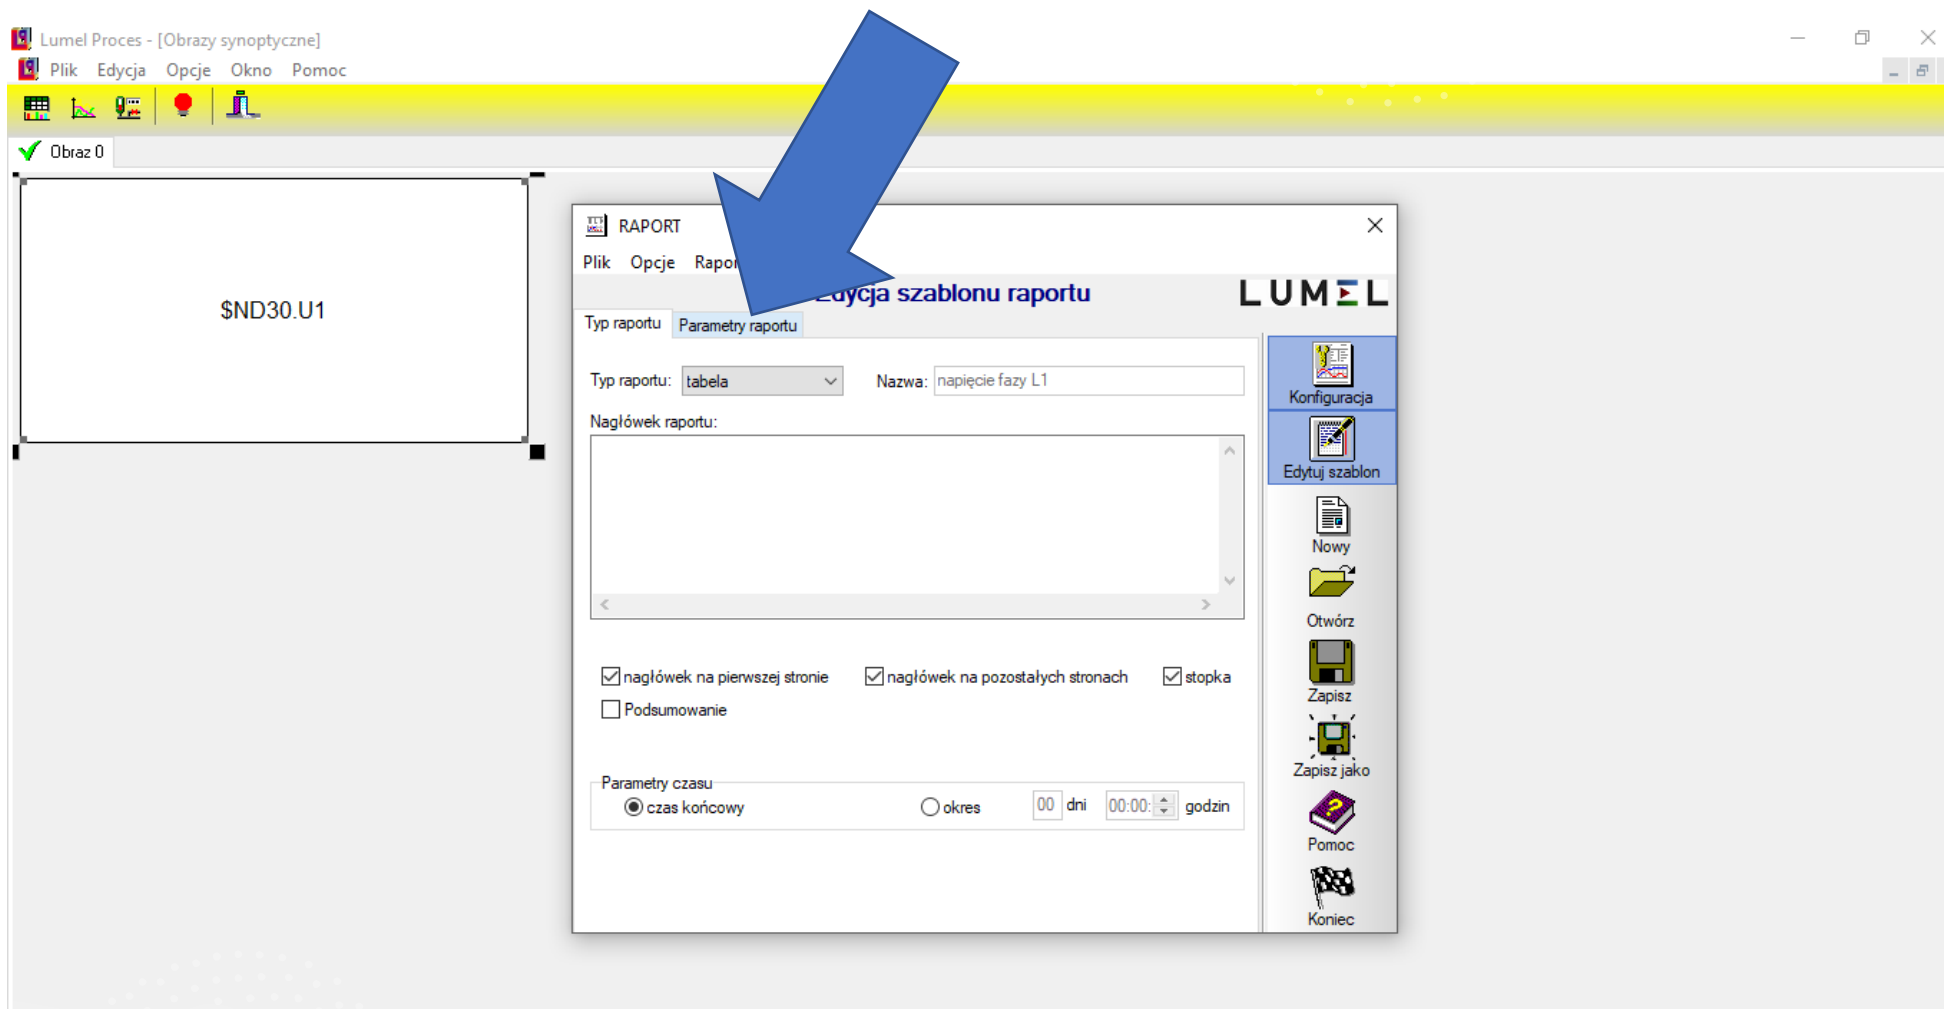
Lumel Proces - [Obrazy synoptyczne]
Plik Edycja Opcje Okno Pomoc

Obraz 0

$ND30.U1

RAPORT
Plik Opcje Rapor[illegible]
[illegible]dycja szablonu raportu
LUMEL

Typ raportu Parametry raportu

Typ raportu: tabela Nazwa: napięcie fazy L1

Nagłówek raportu:

nagłówek na pierwszej stronie nagłówek na pozostałych stronach stopka
Podsumowanie

Parametry czasu
czas końcowy okres 00 dni 00:00: godzin

Konfiguracja
Edytuj szablon
Nowy
Otwórz
Zapisz
Zapisz jako
Pomoc
Koniec